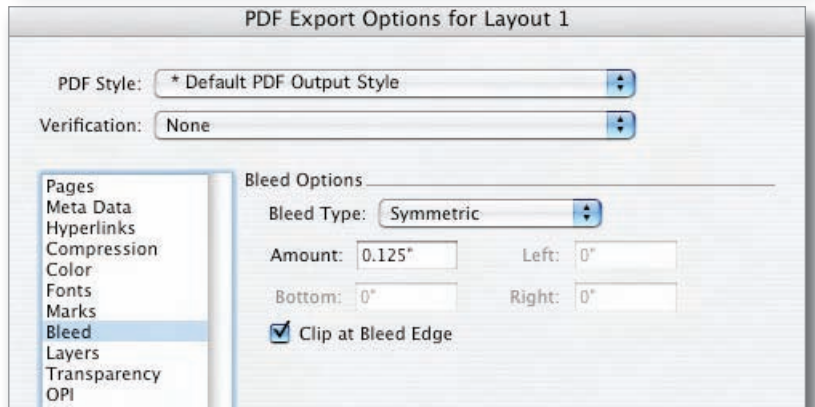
PDF Export Options for Layout 1

PDF Style: * Default PDF Output Style

Verification: None

Pages
Meta Data
Hyperlinks
Compression
Color
Fonts
Marks
Bleed
Layers
Transparency
OPI

Bleed Options

Bleed Type: Symmetric

Amount: 0.125"

Left: 0"

Bottom: 0"

Right: 0"

Clip at Bleed Edge